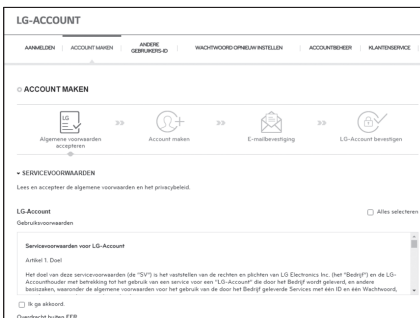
LG-ACCOUNT

AANMELDEN | ACCOUNT MAKEN | ANDERE GEBRUIKERS-ID | WACHTWOORD OPNIEUW INSTELLEN | ACCOUNTBEHEER | KLANTENSERVICE

ACCOUNT MAKEN

Algemene voorwaarden accepteren >> Account maken >> E-mailbevestiging >> LG-Account bevestigen

SERVICEVOORWAARDEN

Lees en accepteer de algemene voorwaarden en het privacybeleid.

LG-Account

Alles selecteren

Gebruiksvoorwaarden

Servicevoorwaarden voor LG-Account

Artikel 1. Doel

Het doel van deze servicevoorwaarden (de "SV") is het vaststellen van de rechten en plichten van LG Electronics Inc. (het "Bedrijf") en de LG-Accounthouder met betrekking tot het gebruik van een service voor een "LG-Account" die door het Bedrijf wordt geleverd, en andere basiszaken, waaronder de algemene voorwaarden voor het gebruik van de door het Bedrijf geleverde Services met één ID en één Wachtwoord,

Ik ga akkoord.

Overdracht buiten EER